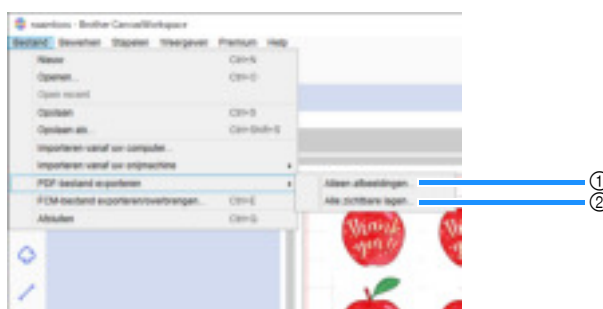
naamloos - Brother CanvasWorkspace

Bestand Bewerken Stapelen Weergeven Premium Help

Nieuw Ctrl+N
Openen... Ctrl+O
Open recent
Opslaan Ctrl+S
Opslaan als... Ctrl+Shift+S
Importeren vanaf uw computer...
Importeren vanaf uw snijmachine
PDF-bestand exporteren
FCM-bestand exporteren/overbrengen... Ctrl+E
Afsluiten Ctrl+Q

Alleen afbeeldingen...
Alle zichtbare lagen...

①
②

Thank you